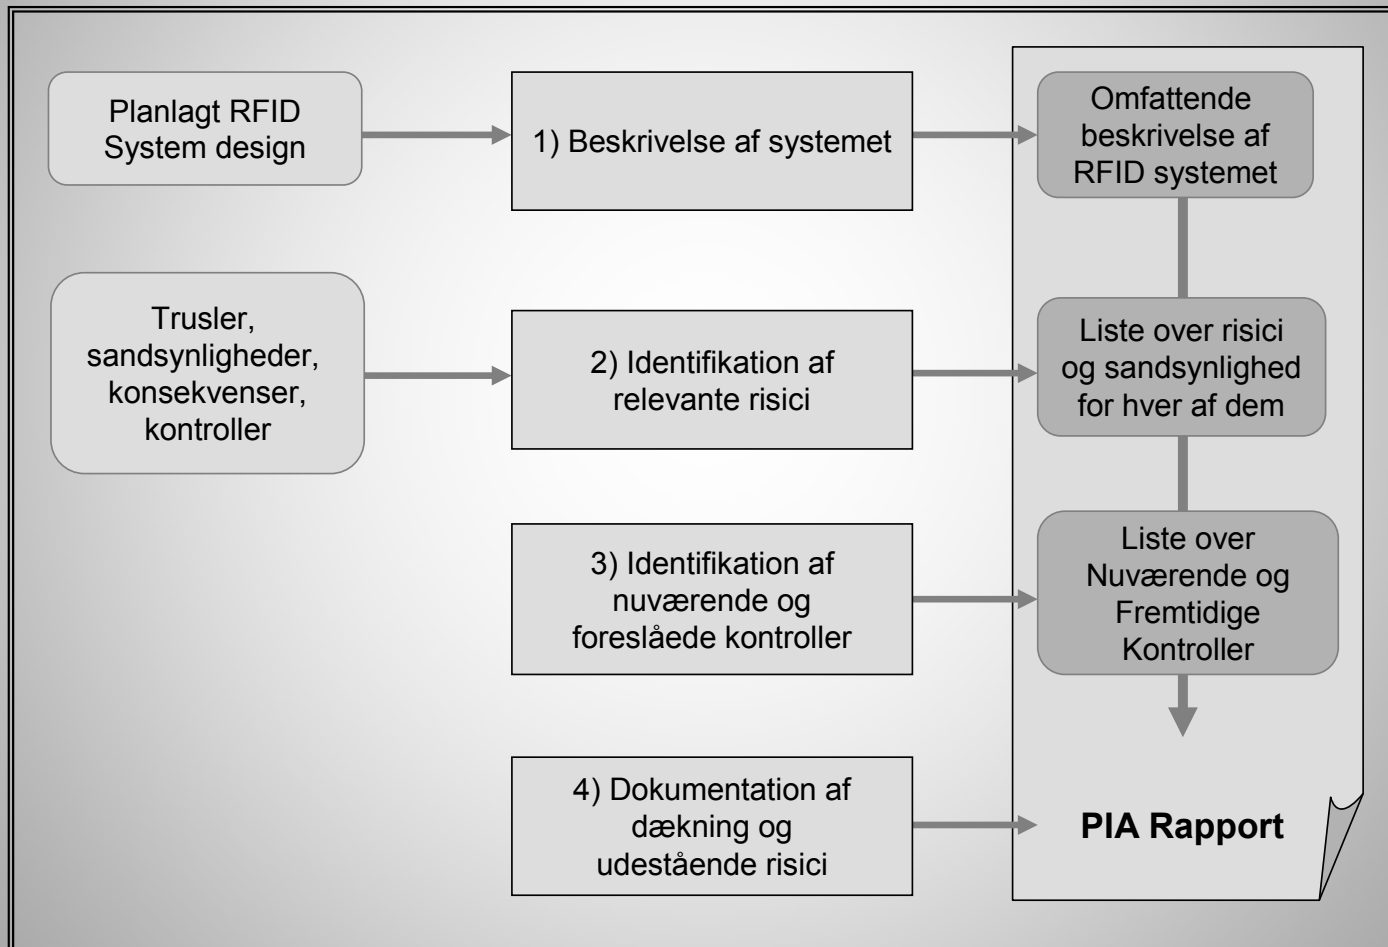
Planlagt RFID System design

1) Beskrivelse af systemet

Omfattende beskrivelse af RFID systemet

Trusler, sandsynligheder, konsekvenser, kontroller

2) Identifikation af relevante risici

Liste over risici og sandsynlighed for hver af dem

3) Identifikation af nuværende og foreslåede kontroller

Liste over Nuværende og Fremtidige Kontroller

4) Dokumentation af dækning og udestående risici

PIA Rapport